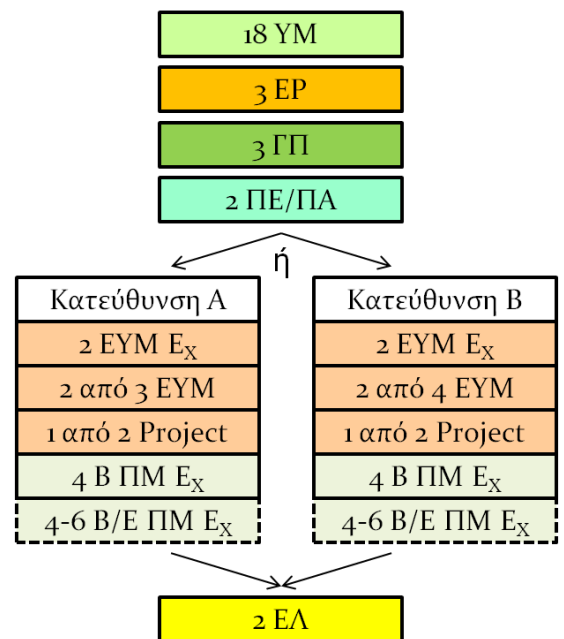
18 ΥΜ

3 ΕΡ

3 ΓΠ

2 ΠΕ/ΠΑ

ή

Κατεύθυνση Α

2 ΕΥΜ $E_X$

2 από 3 ΕΥΜ

1 από 2 Project

4 Β ΠΜ $E_X$

4-6 Β/Ε ΠΜ $E_X$

Κατεύθυνση Β

2 ΕΥΜ $E_X$

2 από 4 ΕΥΜ

1 από 2 Project

4 Β ΠΜ $E_X$

4-6 Β/Ε ΠΜ $E_X$

2 ΕΛ